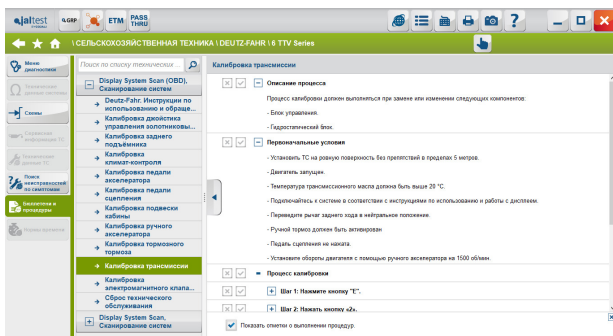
jaltest
G.GRP
ETM
PASS THRU

\ СЕЛЬСКОХОЗЯЙСТВЕННАЯ ТЕХНИКА \ DEUTZ-FAHR \ 6 TTV Series

Меню диагностики
Технические данные системы
Схемы
Сервисная информация ТС
Технические данные ТС
Поиск неисправностей по симптомам
Бюллетени и процедуры
Нормы времени

Поиск по списку технических...

Display System Scan (OBD), Сканирование систем
Deutz-Fahr. Инструкции по использованию и обраще...
Калибровка джойстика управления золотниковы...
Калибровка заднего подъёмника
Калибровка климат-контроля
Калибровка педали акселератора
Калибровка педали сцепления
Калибровка подвески кабины
Калибровка ручного акселератора
Калибровка тормозного тормоза
Калибровка трансмиссии
Калибровка электромагнитного клапа...
Сброс технического обслуживания
Display System Scan, Сканирование систем

Калибровка трансмиссии

Описание процесса
Процесс калибровки должен выполняться при замене или изменении следующих компонентов:
- Блок управления.
- Гидростатический блок.

Первоначальные условия
- Установить ТС на ровную поверхность без препятствий в пределах 5 метров.
- Двигатель запущен.
- Температура трансмиссионного масла должна быть выше 20 °C.
- Подключайтесь к системе в соответствии с инструкциями по использованию и работы с дисплеем.
- Переведите рычаг заднего хода в нейтральное положение.
- Ручной тормоз должен быть активирован
- Педаль сцепления не нажата.
- Установите обороты двигателя с помощью ручного акселератора на 1500 об/мин.

Процесс калибровки
Шаг 1: Нажмите кнопку "E".
Шаг 2: Нажмите кнопку «2».

Показать отметки о выполнении процедур.